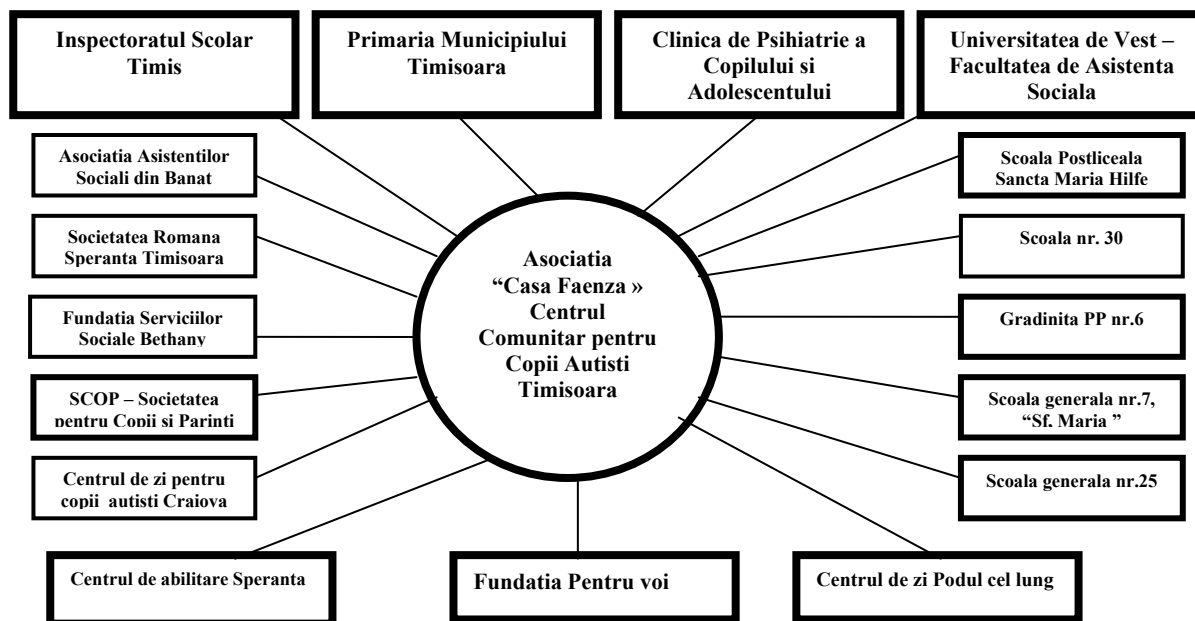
Inspectoratul Scolar Timis

Primaria Municipiului Timisoara

Clinica de Psihiatrie a Copilului si Adolescentului

Universitatea de Vest – Facultatea de Asistenta Sociala

Asociatia Asistentilor Sociali din Banat

Societatea Romana Speranta Timisoara

Fundatia Serviciilor Sociale Bethany

SCOP – Societatea pentru Copii si Parinti

Centrul de zi pentru copii autisti Craiova

Asociatia "Casa Faenza » Centrul Comunitar pentru Copii Autisti Timisoara

Scoala Postliceala Sancta Maria Hilfe

Scoala nr. 30

Gradinita PP nr.6

Scoala generala nr.7, "Sf. Maria "

Scoala generala nr.25

Centrul de abilitare Speranta

Fundatia Pentru voi

Centrul de zi Podul cel lung